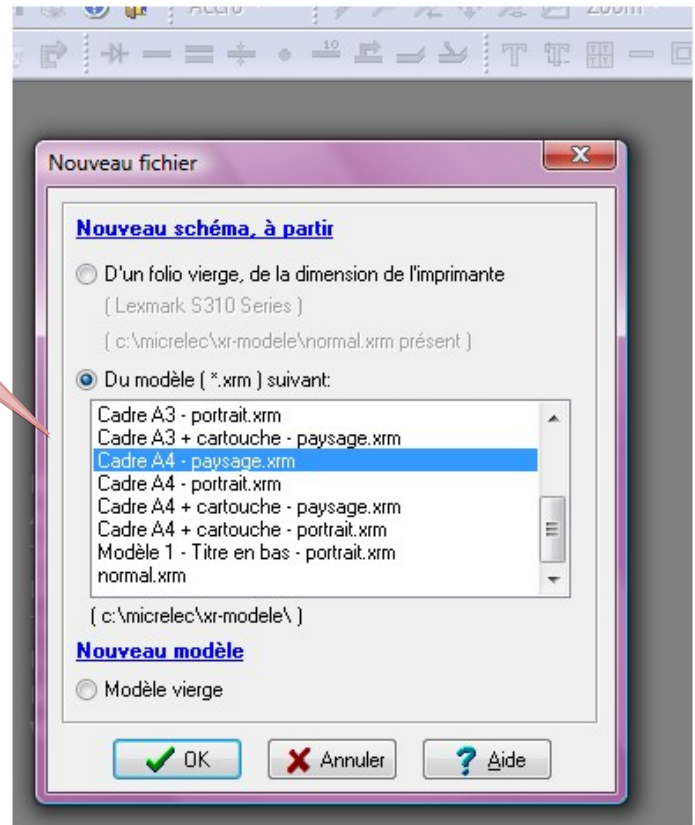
Accro

Zoom

Nouveau fichier

Nouveau schéma, à partir

D'un folio vierge, de la dimension de l'imprimante

( Lexmark S310 Series )

( c:\micrelec\xr-modele\normal.xrm présent )

Du modèle ( *.xrm ) suivant:

Cadre A3 - portrait.xrm
Cadre A3 + cartouche - paysage.xrm
Cadre A4 - paysage.xrm
Cadre A4 - portrait.xrm
Cadre A4 + cartouche - paysage.xrm
Cadre A4 + cartouche - portrait.xrm
Modèle 1 - Titre en bas - portrait.xrm
normal.xrm

( c:\micrelec\xr-modele\ )

Nouveau modèle

Modèle vierge

OK

Annuler

Aide